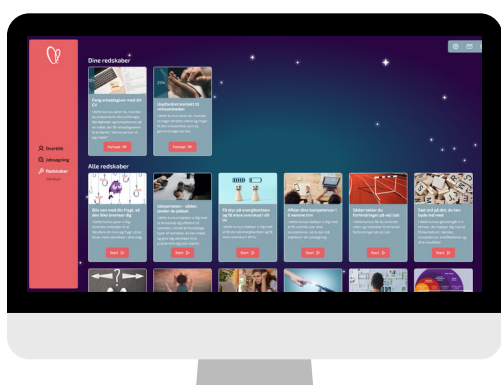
Dine redskaber

Fang arbejdsglæden med din CV

Uopfordret kontakt til virksomheden

Fortsæt

Fortsæt

Oversigt

Jobsøgning

Redskaber

Alle redskaber

Bliv ven med din frygt, så den ikke bremser dig

Jobsamtalen – sådan lander du jobbet

Få styr på energityvene og få mere overskud i din tid

Afklar dine kompetencer i 5 nemme trin

Sådan takler du forhindringer på vej i job

Spot ord på det, du kan tegne ind med

Start

Start

Start

Start

Start

Start